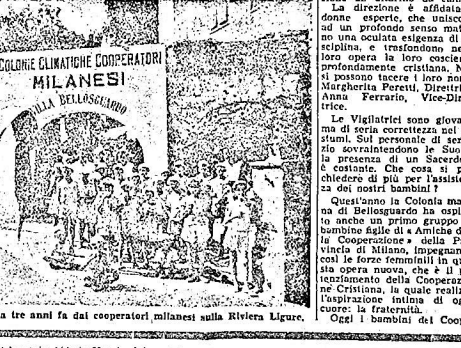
COLONIE CLIMATICHE COOPERATORI MILANESI
VILLA BELLOSGUARDO

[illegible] tre anni fa dai cooperatori milanesi sulla Riviera Ligure.

La direzione è affidata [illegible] donne esperte, che unisco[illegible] ad un profondo senso mat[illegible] no una oculata esigenza di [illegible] sciplina, e trasfondono ne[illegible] loro opera la loro coscien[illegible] profondamente cristiana. N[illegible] si possono tacere i loro nom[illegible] Margherita Peretti, Direttri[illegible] Anna Ferrario, Vice-Dir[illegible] trice.

Le Vigilatrici sono giova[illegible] ma di seria correttezza nel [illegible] stumi. Sul personale di ser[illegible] zio sovraintendono le Suo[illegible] la presenza di un Sacerdo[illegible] è costante. Che cosa si p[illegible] chiedere di più per l'assist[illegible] za dei nostri bambini?

Quest'anno la Colonia ma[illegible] na di Bellosguardo ha ospi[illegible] to anche un primo gruppo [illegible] bambine figlie di «Amiche d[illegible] la Cooperazione» della P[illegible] vincia di Milano. Impegnan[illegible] così le forze femminili in q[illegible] sta opera nuova, che è il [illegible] tenziamento della Cooperaz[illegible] ne Cristiana, la quale reali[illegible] l'aspirazione intima di og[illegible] cuore: la fraternità.

Oggi i bambini dei Coop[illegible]